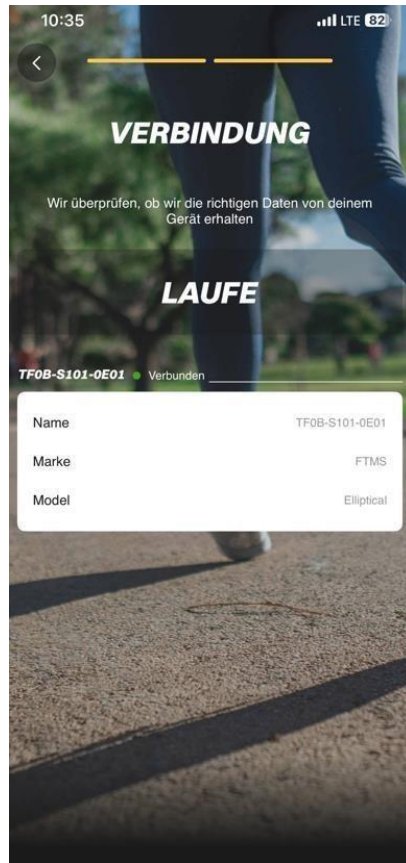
10:35

LTE 82

VERBINDUNG

Wir überprüfen, ob wir die richtigen Daten von deinem Gerät erhalten

LAUFE

TF0B-S101-0E01 Verbunden

| Name | TF0B-S101-0E01 |
|---|---|
| Marke | FTMS |
| Model | Elliptical |